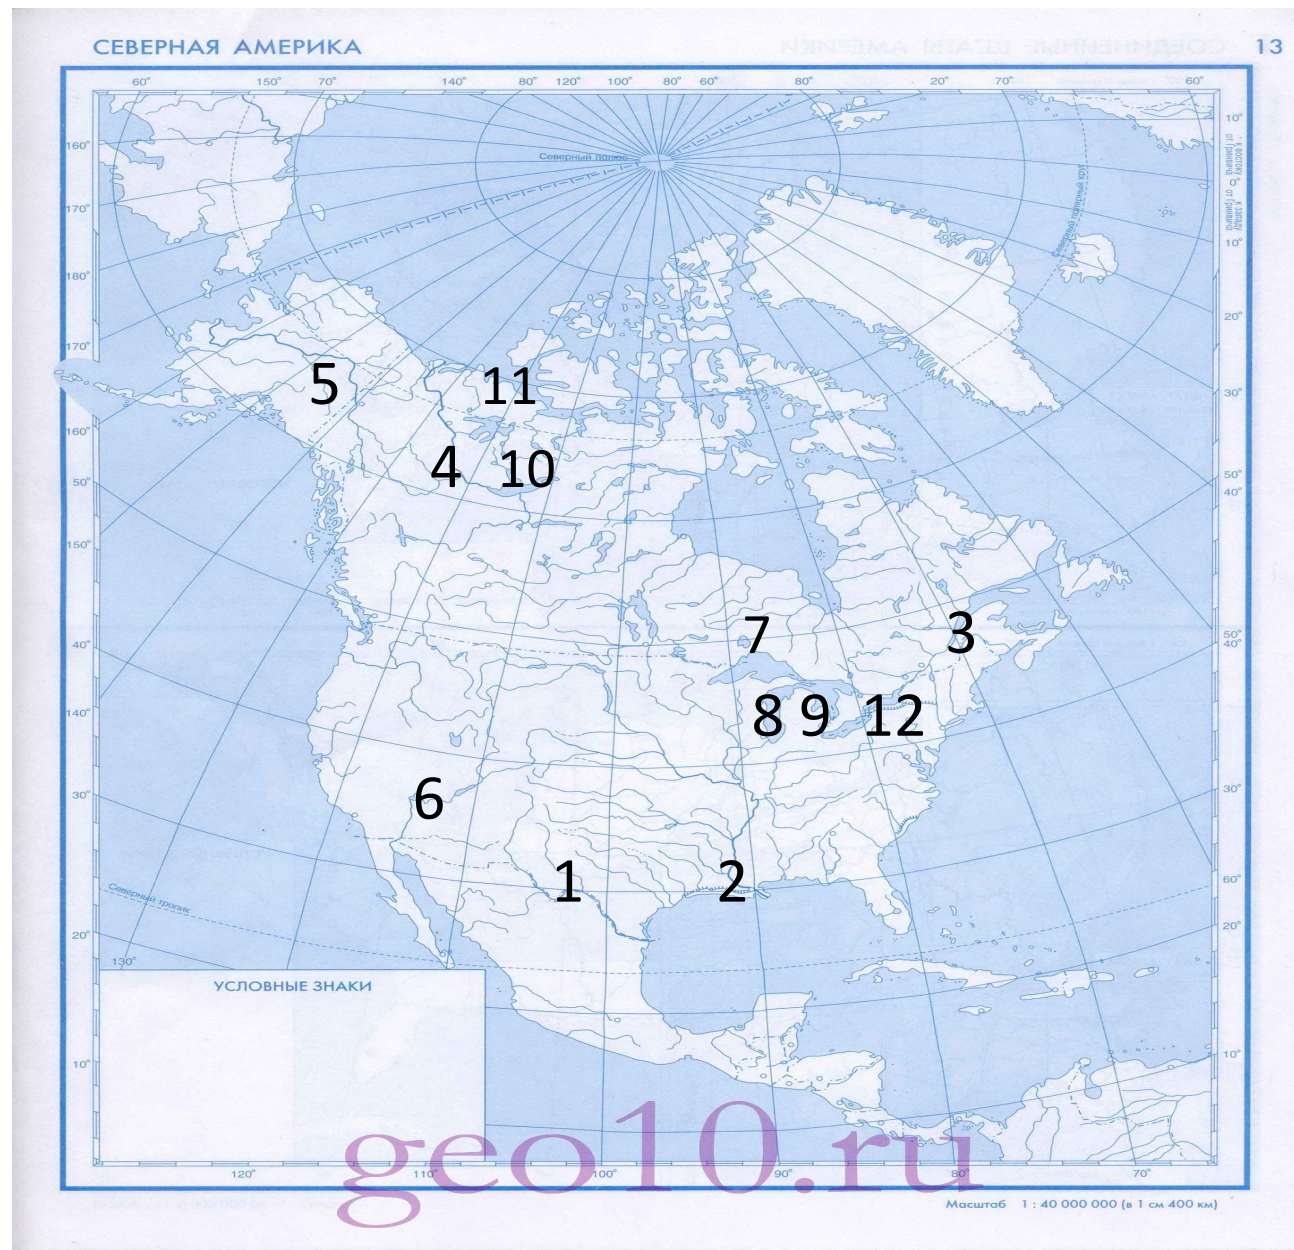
СЕВЕРНАЯ АМЕРИКА

13

60° 150° 70° 140° 80° 120° 100° 80° 60° 80° 20° 70° 60°

Северный полюс

160° 170° 180° 170° 160° 50° 150° 40° 140° 30° 20° 130° 10°

10° 0° 10° 20° 30° 50° 40° 50° 40° 30° 60° 20° 10°

к востоку от Гринвича
к западу от Гринвича

5

11

4

10

7

3

8 9 12

6

1

2

Северный тропик

УСЛОВНЫЕ ЗНАКИ

120° 110° 100° 90° 80° 70°

geo10.ru

Масштаб 1 : 40 000 000 (в 1 см 400 км)